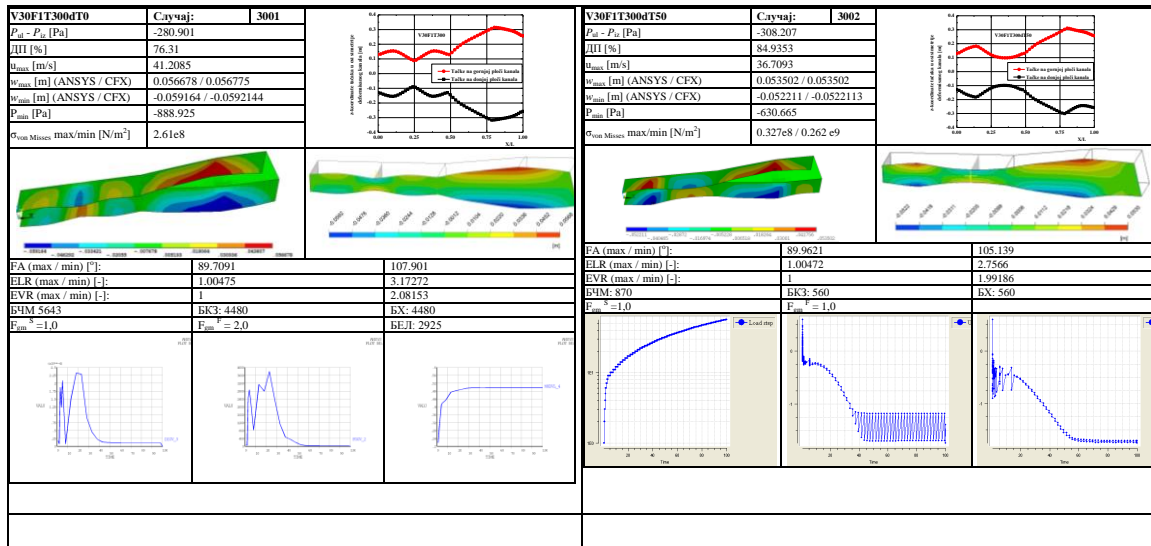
| V30F1T300dT0 | Случај: | 3001 |
|---|---|---|
| $P_{ul}$ - $P_{iz}$ [Pa] | -280.901 | |
| ДП [%] | 76.31 | |
| $u_{max}$ [m/s] | 41.2085 | |
| $w_{max}$ [m] (ANSYS / CFX) | 0.056678 / 0.056775 | |
| $w_{min}$ [m] (ANSYS / CFX) | -0.059164 / -0.0592144 | |
| $P_{min}$ [Pa] | -888.925 | |
| $\sigma_{von\ Misses}$ max/min [N/m$^2$] | 2.61e8 | |

V30F1T300

Tačka na gornjoj ploči kanala
Tačka na donjoj ploči kanala

X/L

| FA (max / min) [°]: | 89.7091 | 107.901 |
|---|---|---|
| ELR (max / min) [-]: | 1.00475 | 3.17272 |
| EVR (max / min) [-]: | 1 | 2.08153 |
| БЧМ 5643 | БКЗ: 4480 | БХ: 4480 |
| $F_{gm}$ $^S$ =1,0 | $F_{gm}$ $^F$ = 2,0 | БЕЛ: 2925 |

| V30F1T300dT50 | Случај: | 3002 |
|---|---|---|
| $P_{ul}$ - $P_{iz}$ [Pa] | -308.207 | |
| ДП [%] | 84.9353 | |
| $u_{max}$ [m/s] | 36.7093 | |
| $w_{max}$ [m] (ANSYS / CFX) | 0.053502 / 0.053502 | |
| $w_{min}$ [m] (ANSYS / CFX) | -0.052211 / -0.0522113 | |
| $P_{min}$ [Pa] | -630.665 | |
| $\sigma_{von\ Misses}$ max/min [N/m$^2$] | 0.327e8 / 0.262 e9 | |

V30F1T300dT50

Tačka na gornjoj ploči kanala
Tačka na donjoj ploči kanala

X/L

| FA (max / min) [°]: | 89.9621 | 105.139 |
|---|---|---|
| ELR (max / min) [-]: | 1.00472 | 2.7566 |
| EVR (max / min) [-]: | 1 | 1.99186 |
| БЧМ: 870 | БКЗ: 560 | БХ: 560 |
| $F_{gm}$ $^S$ =1,0 | $F_{gm}$ $^F$ = 1,0 | |

Load step

Time